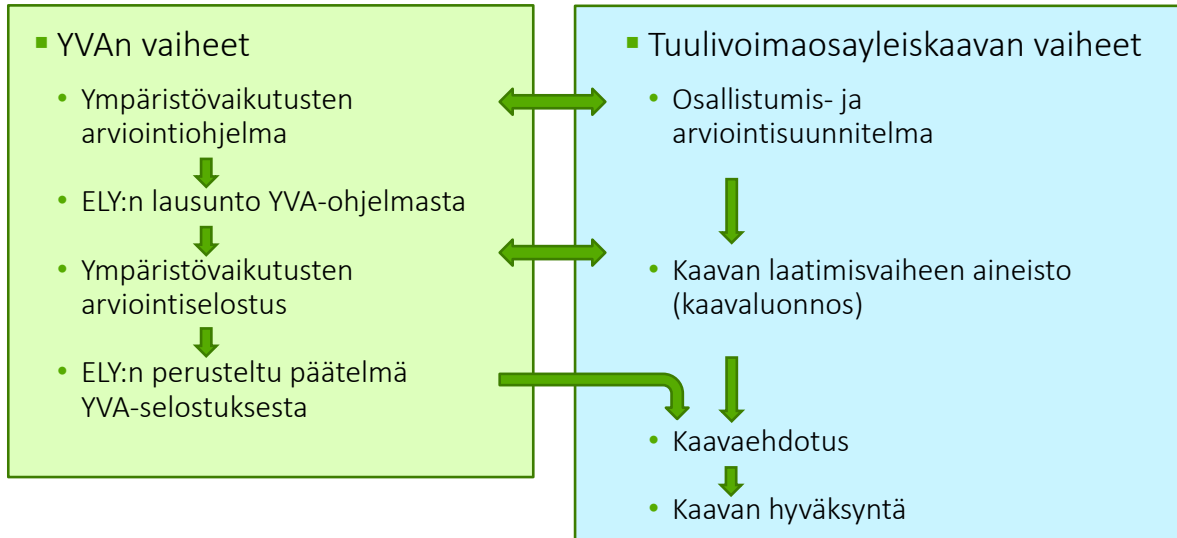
YVAn vaiheet

- Ympäristövaikutusten arviointiohjelma
- ELY:n lausunto YVA-ohjelmasta
- Ympäristövaikutusten arviointiselostus
- ELY:n perusteltu päätelmä YVA-selostuksesta

Tuulivoimaosayleiskaavan vaiheet

- Osallistumis- ja arviointisuunnitelma
- Kaavan laatimisvaiheen aineisto (kaavaluonnos)
- Kaavaehdotus
- Kaavan hyväksyntä